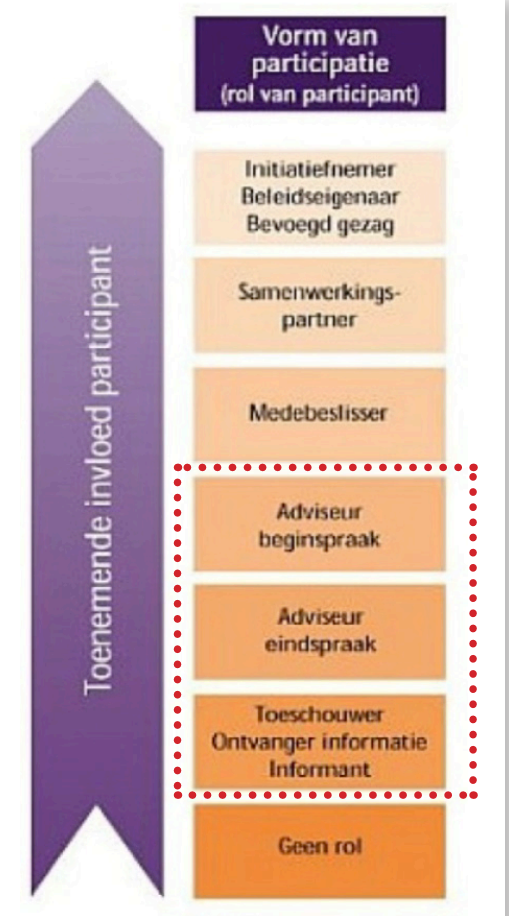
Toenemende invloed participant

Vorm van participatie (rol van participant)

Initiatiefnemer
Beleidseigenaar
Bevoegd gezag

Samenwerkingspartner

Medebeslisser

Adviseur
beginspraak

Adviseur
eindspraak

Toeschouwer
Ontvanger informatie
Informant

Geen rol